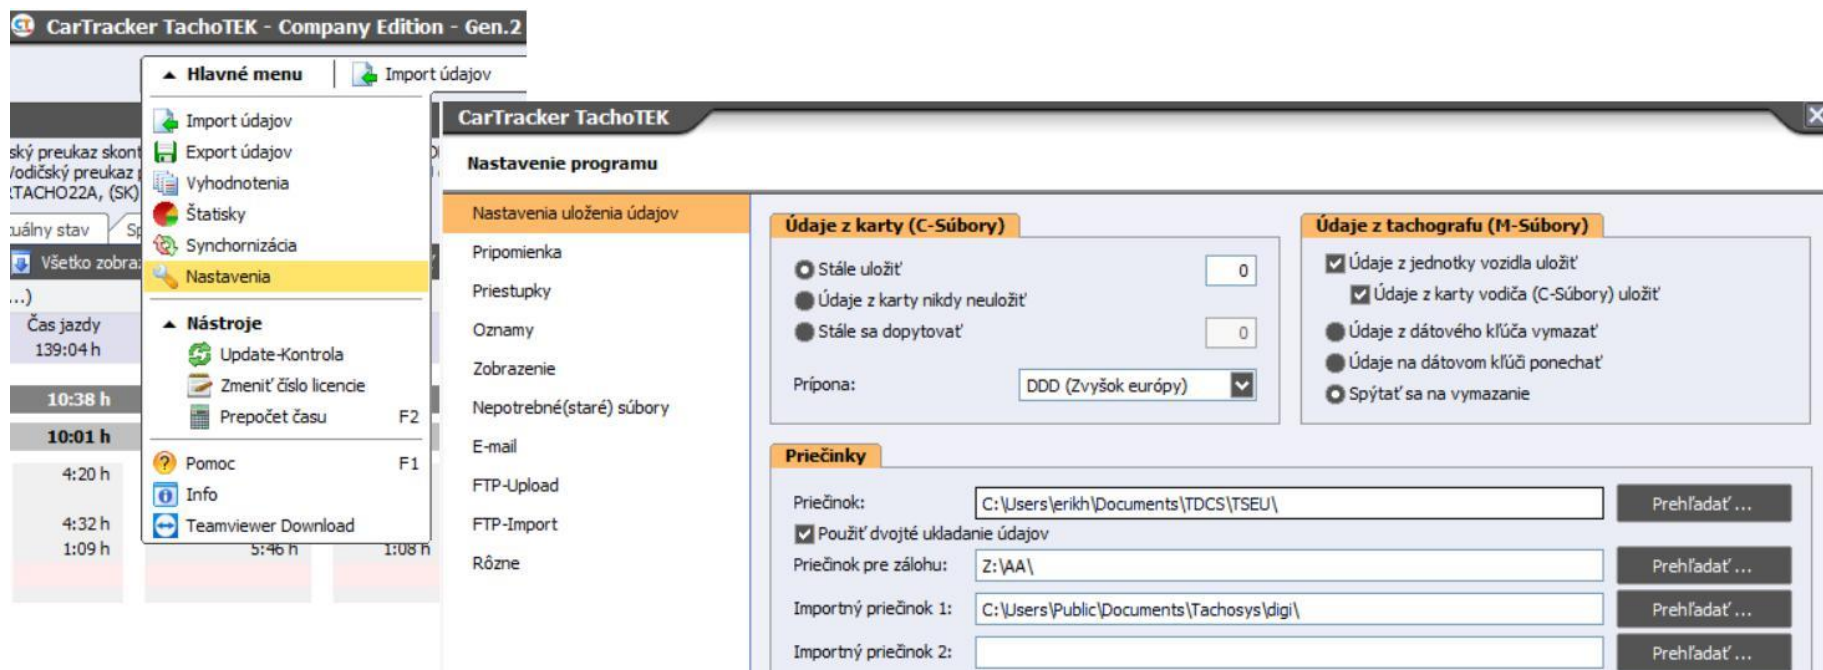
CarTracker TachoTEK - Company Edition - Gen.2

Hlavné menu
Import údajov

ský preukaz skont
/odičský preukaz
TACHO22A, (SK)
uálny stav
Sp
Všetko zobra
...)
Čas jazdy
139:04 h
10:38 h
10:01 h
4:20 h
4:32 h
1:09 h
5:46 h
1:08 h

Import údajov
Export údajov
Vyhodnotenia
Štatisky
Synchornizácia
Nastavenia
Nástroje
Update-Kontrola
Zmeniť číslo licencie
Prepočet času F2
Pomoc F1
Info
Teamviewer Download

CarTracker TachoTEK
Nastavenie programu

Nastavenia uloženia údajov
Pripomienka
Priestupky
Oznamy
Zobrazenie
Nepotrebné(staré) súbory
E-mail
FTP-Upload
FTP-Import
Rôzne

Údaje z karty (C-Súbory)
Stále uložiť 0
Údaje z karty nikdy neuložiť
Stále sa dopytovať 0
Prípona: DDD (Zvyšok európy)

Údaje z tachografu (M-Súbory)
Údaje z jednotky vozidla uložiť
Údaje z karty vodiča (C-Súbory) uložiť
Údaje z dátového kľúča vymazať
Údaje na dátovom kľúči ponechať
Spýtať sa na vymazanie

Priečinky
Priečinok: C:\Users\erikh\Documents\TDCS\TSEU\ Prehľadať ...
Použiť dvojté ukladanie údajov
Priečinok pre zálohu: Z:\AA\ Prehľadať ...
Importný priečinok 1: C:\Users\Public\Documents\Tachosys\digi\ Prehľadať ...
Importný priečinok 2: Prehľadať ...